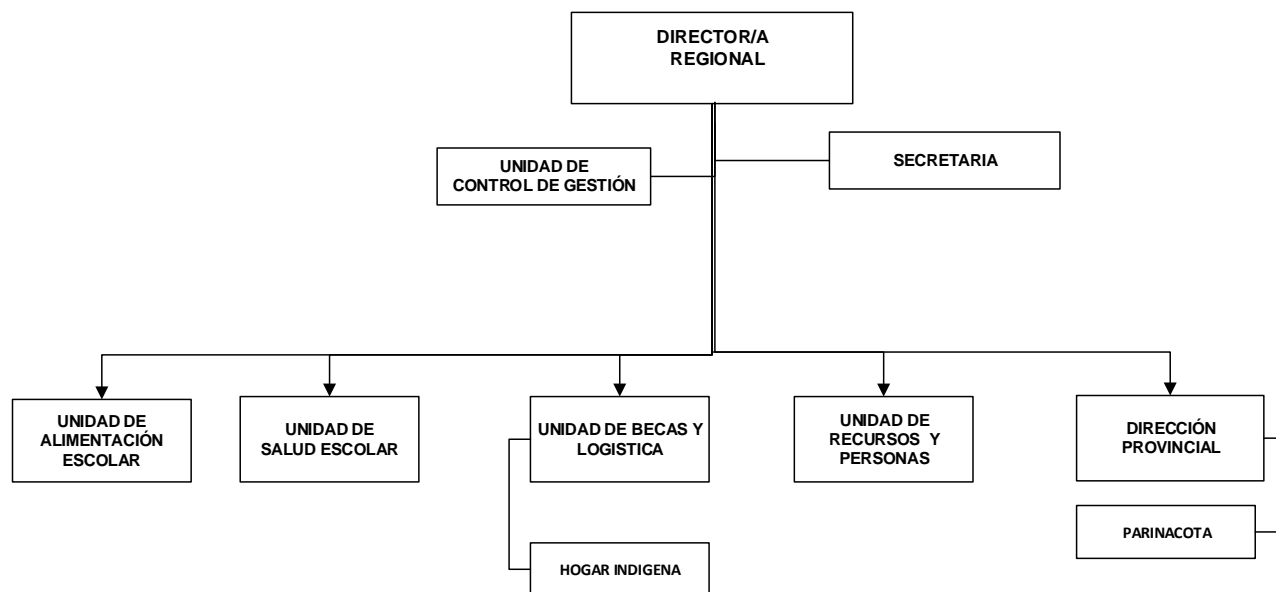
DIRECTOR/A
REGIONAL

UNIDAD DE
CONTROL DE GESTIÓN

SECRETARIA

UNIDAD DE
ALIMENTACIÓN
ESCOLAR

UNIDAD DE
SALUD ESCOLAR

UNIDAD DE BECAS Y
LOGISTICA

UNIDAD DE
RECURSOS Y
PERSONAS

DIRECCIÓN
PROVINCIAL

PARINACOTA

HOGAR INDIGENA